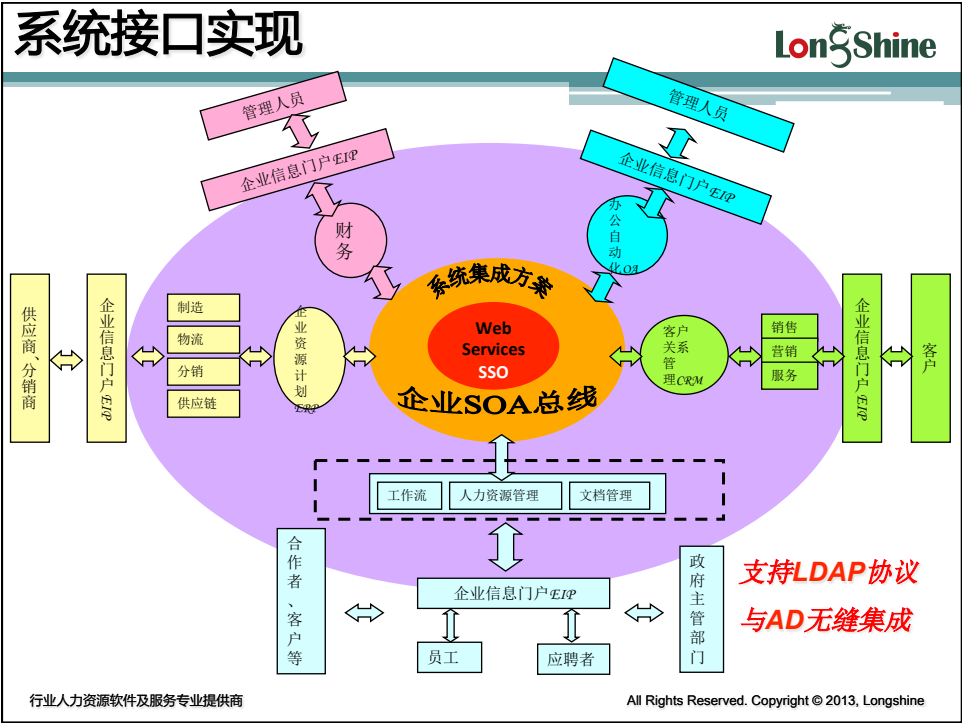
系统接口实现

LongShine

管理人员

企业信息门户EIP

管理人员

企业信息门户EIP

财务

办公自动化OA

系统集成方案

供应商、分销商

企业信息门户EIP

制造

物流

分销

供应链

企业资源计划ERP

Web Services SSO

企业SOA总线

客户关系管理CRM

销售

营销

服务

企业信息门户EIP

客户

工作流

人力资源管理

文档管理

合作者、客户等

企业信息门户EIP

员工

应聘者

政府主管部门

支持LDAP协议
与AD无缝集成

行业人力资源软件及服务专业提供商

All Rights Reserved. Copyright © 2013, Longshine